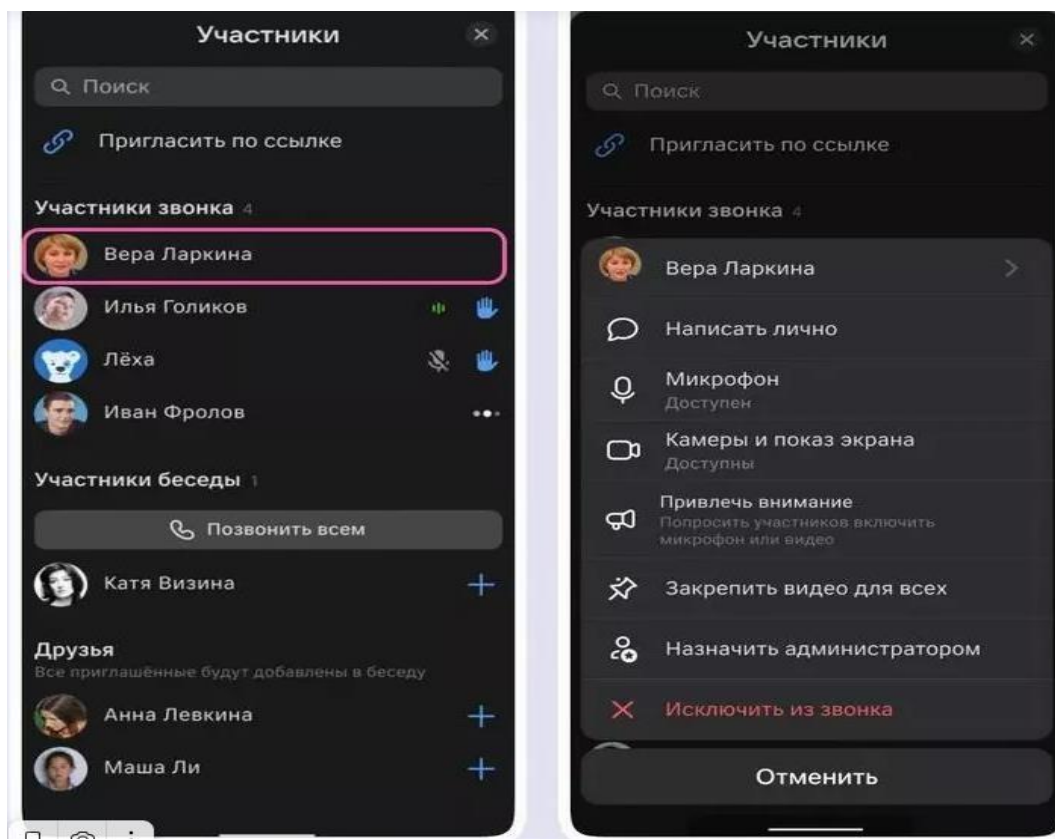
Участники

Поиск

Пригласить по ссылке

Участники звонка 4

Вера Ларкина

Илья Голиков

Лёха

Иван Фролов

Участники беседы 1

Позвонить всем

Катя Визина

Друзья

Все приглашённые будут добавлены в беседу

Анна Левкина

Маша Ли

Участники

Поиск

Пригласить по ссылке

Участники звонка 4

Вера Ларкина

Написать лично

Микрофон
Доступен

Камеры и показ экрана
Доступны

Привлечь внимание
Попросить участников включить микрофон или видео

Закрепить видео для всех

Назначить администратором

Исключить из звонка

Отменить